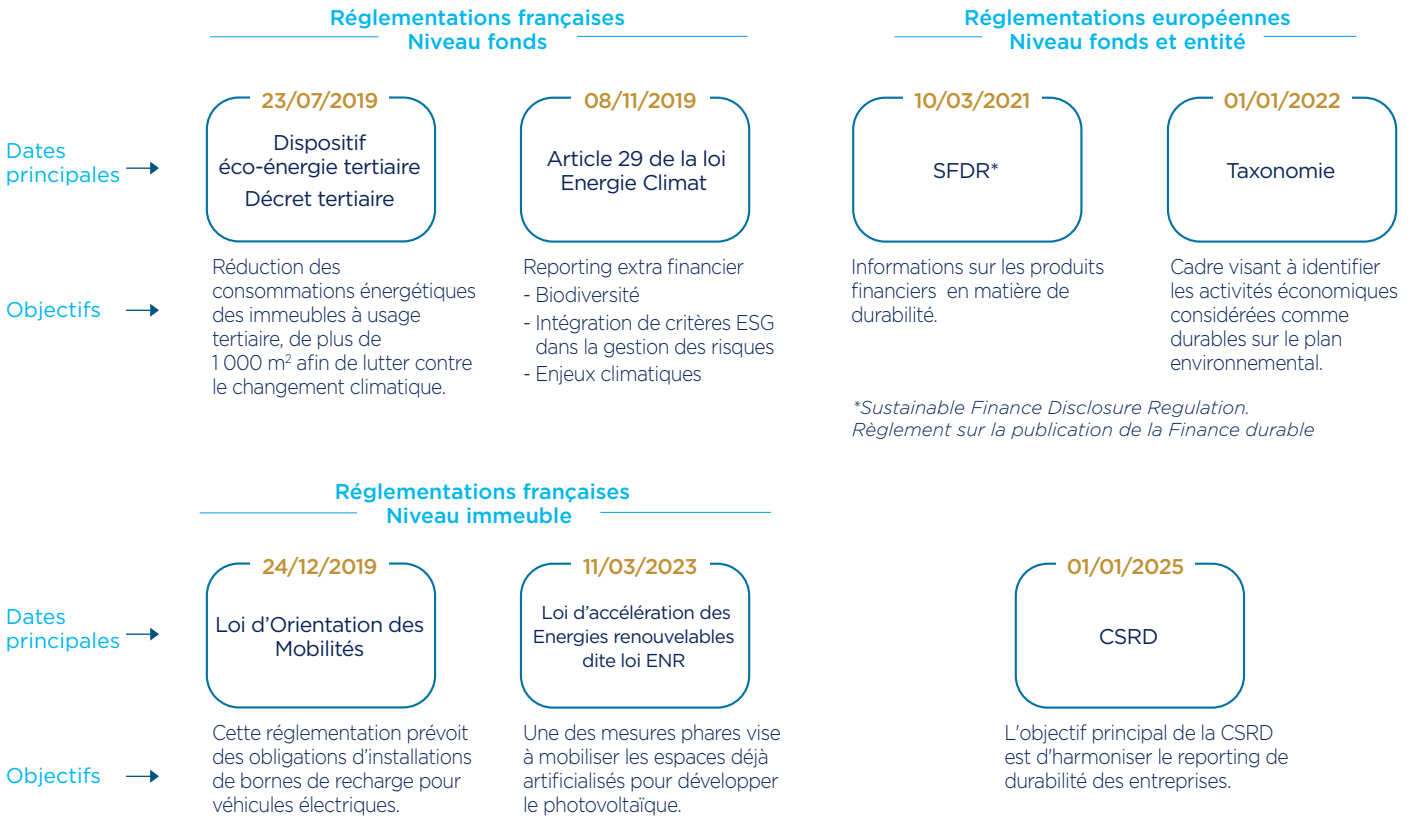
Réglementations françaises
Niveau fonds

Réglementations européennes
Niveau fonds et entité

Dates principales

23/07/2019
Dispositif éco-énergie tertiaire
Décret tertiaire

08/11/2019
Article 29 de la loi Energie Climat

10/03/2021
SFDR*

01/01/2022
Taxonomie

Objectifs

Réduction des consommations énergétiques des immeubles à usage tertiaire, de plus de 1 000 m$^2$ afin de lutter contre le changement climatique.

Reporting extra financier
- Biodiversité
- Intégration de critères ESG dans la gestion des risques
- Enjeux climatiques

Informations sur les produits financiers en matière de durabilité.

Cadre visant à identifier les activités économiques considérées comme durables sur le plan environnemental.

*Sustainable Finance Disclosure Regulation.
Règlement sur la publication de la Finance durable

Réglementations françaises
Niveau immeuble

Dates principales

24/12/2019
Loi d'Orientation des Mobilités

11/03/2023
Loi d'accélération des Energies renouvelables dite loi ENR

01/01/2025
CSRD

Objectifs

Cette réglementation prévoit des obligations d'installations de bornes de recharge pour véhicules électriques.

Une des mesures phares vise à mobiliser les espaces déjà artificialisés pour développer le photovoltaïque.

L'objectif principal de la CSRD est d'harmoniser le reporting de durabilité des entreprises.